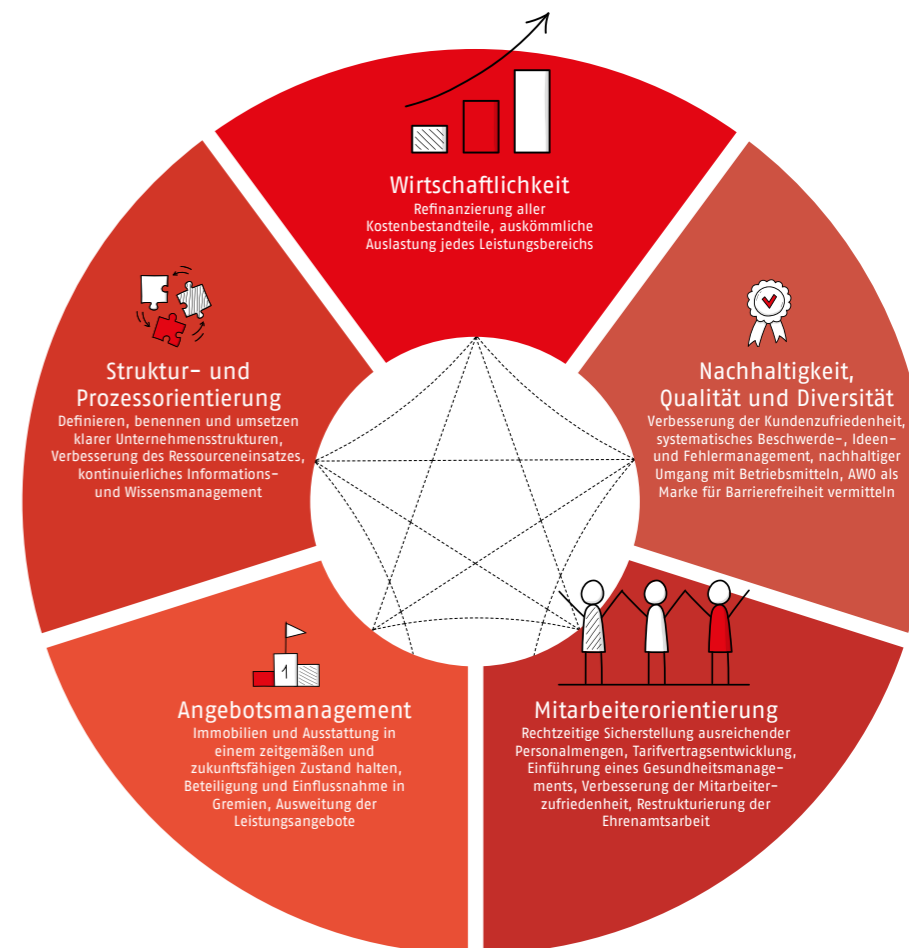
Wirtschaftlichkeit
Refinanzierung aller Kostenbestandteile, auskömmliche Auslastung jedes Leistungsbereichs

Nachhaltigkeit, Qualität und Diversität
Verbesserung der Kundenzufriedenheit, systematisches Beschwerde-, Ideen- und Fehlermanagement, nachhaltiger Umgang mit Betriebsmitteln, AWO als Marke für Barrierefreiheit vermitteln

Mitarbeiterorientierung
Rechtzeitige Sicherstellung ausreichender Personalmengen, Tarifvertragsentwicklung, Einführung eines Gesundheitsmanagements, Verbesserung der Mitarbeiterzufriedenheit, Restrukturierung der Ehrenamtsarbeit

1

Angebotsmanagement
Immobilien und Ausstattung in einem zeitgemäßen und zukunftsfähigen Zustand halten, Beteiligung und Einflussnahme in Gremien, Ausweitung der Leistungsangebote

Struktur- und Prozessorientierung
Definieren, benennen und umsetzen klarer Unternehmensstrukturen, Verbesserung des Ressourceneinsatzes, kontinuierliches Informations- und Wissensmanagement